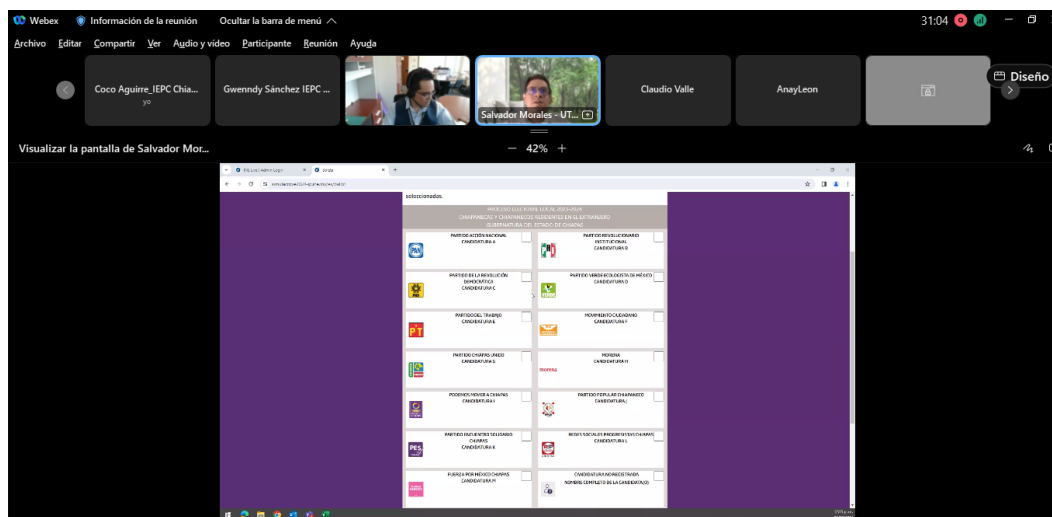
Webex Información de la reunión Ocultar la barra de menú

31:04

Archivo Editar Compartir Ver Audio y vídeo Participante Reunión Ayuda

Coco Aguirre_IEPC Chia... yo

Gwenndy Sánchez IEPC ...

Salvador Morales - UT...

Claudio Valle

AnayLeon

Diseño

Visualizar la pantalla de Salvador Mor...

— 42% +

seleccionados.

PROCESO ELECTORAL LOCAL 2023-2024
CHIAPANECAS Y CHIAPANECOS RESIDENTES EN EL EXTRANJERO
GUBERNATURA DEL ESTADO DE CHIAPAS

PARTIDO ACCIÓN NACIONAL
CANDIDATURA A

PARTIDO REVOLUCIONARIO INSTITUCIONAL
CANDIDATURA B

PARTIDO DE LA REVOLUCIÓN DEMOCRÁTICA
CANDIDATURA C

PARTIDO VERDE ECOLOGISTA DE MÉXICO
CANDIDATURA D

PARTIDO DEL TRABAJO
CANDIDATURA E

MOVIMIENTO CIUDADANO
CANDIDATURA F

PARTIDO CHIAPAS UNIDO
CANDIDATURA G

MORENA
CANDIDATURA H

PODEMOS MOVER A CHIAPAS
CANDIDATURA I

PARTIDO POPULAR CHIAPANECO
CANDIDATURA J

PARTIDO ENCUENTRO SOLIDARIO CHIAPAS
CANDIDATURA K

REDES SOCIALES PROGRESISTAS CHIAPAS
CANDIDATURA L

FUERZA POR MÉXICO CHIAPAS
CANDIDATURA M

CANDIDATURA NO REGISTRADA
NOMBRE COMPLETO DE LA CANDIDATA(O)